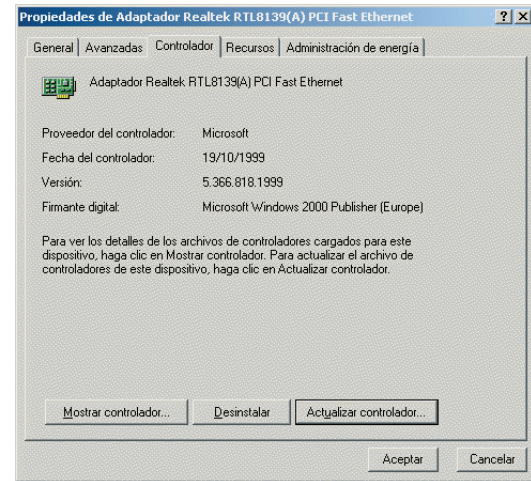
Propiedades de Adaptador Realtek RTL8139(A) PCI Fast Ethernet

?
X

General | Avanzadas | Controlador | Recursos | Administración de energía

Adaptador Realtek RTL8139(A) PCI Fast Ethernet

| | |
|---|---|
| Proveedor del controlador: | Microsoft |
| Fecha del controlador: | 19/10/1999 |
| Versión: | 5.366.818.1999 |
| Firmante digital: | Microsoft Windows 2000 Publisher (Europe) |

Para ver los detalles de los archivos de controladores cargados para este dispositivo, haga clic en Mostrar controlador. Para actualizar el archivo de controladores de este dispositivo, haga clic en Actualizar controlador.

Mostrar controlador... | Desinstalar | Actualizar controlador...

Aceptar | Cancelar